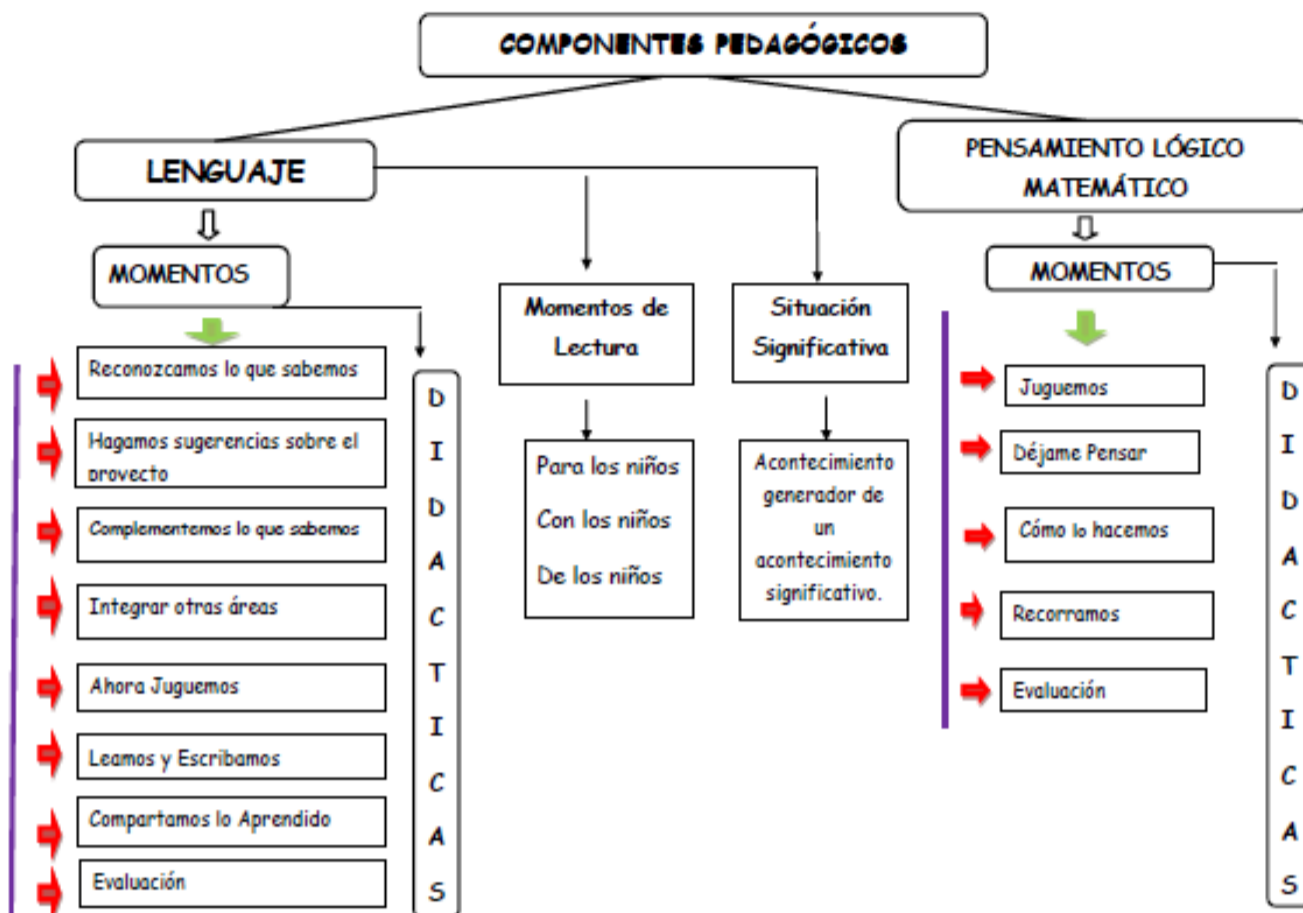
COMPONENTES PEDAGÓGICOS

LENGUAJE

MOMENTOS

Reconozcamos lo que sabemos

Hagamos sugerencias sobre el proyecto

Complementemos lo que sabemos

Integrar otras áreas

Ahora Juguemos

Leamos y Escribamos

Compartamos lo Aprendido

Evaluación

D I D A C T I C A S

Momentos de Lectura

Para los niños

Con los niños

De los niños

Situación Significativa

Acontecimiento generador de un acontecimiento significativo.

PENSAMIENTO LÓGICO MATEMÁTICO

MOMENTOS

Juguemos

Déjame Pensar

Cómo lo hacemos

Recorramos

Evaluación

D I D A C T I C A S